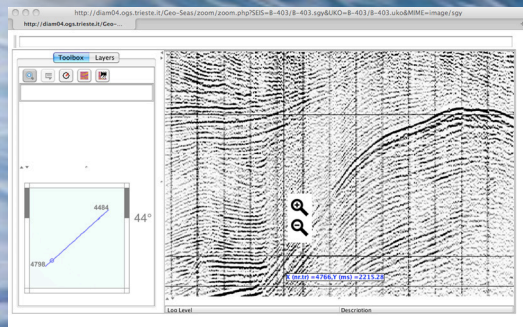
http://diam04.ogs.trieste.it/Geo-Seas/zoom/zoom.php?SEIS=B-403/B-403.sgy&UKO=B-403/B-403.uko&MIME=image/sgy

http://diam04.ogs.trieste.it/Geo-...

Toolbox

Layers

4484

44°

4798

X (nr.tr) =4766,Y (ms) =2215.28

Log Level

Description